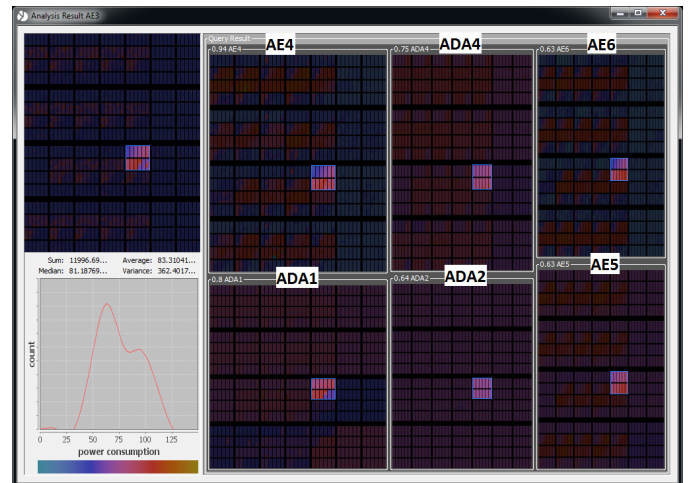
Analysis Result AE3

Sum: 11996.69... Average: 83.31041...
Median: 81.18769... Variance: 362.4017...

count

0 25 50 75 100 125
power consumption

Query Result

0.94 AE4 AE4

0.75 ADA4 ADA4

0.63 AE6 AE6

0.8 ADA1 ADA1

0.64 ADA2 ADA2

0.63 AE5 AE5